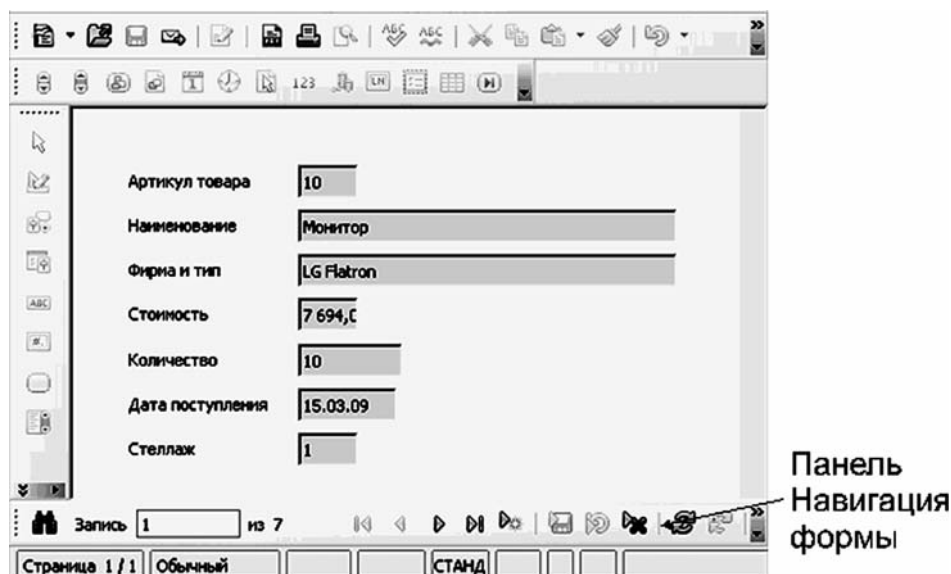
123

Артикул товара 10

Наименование Монитор

Фирма и тип LG Flatron

Стоимость 7 694,0

Количество 10

Дата поступления 15.03.09

Стеллаж 1

Запись 1 из 7

Страница 1 / 1 Обычный СТАНД

Панель Навигация формы